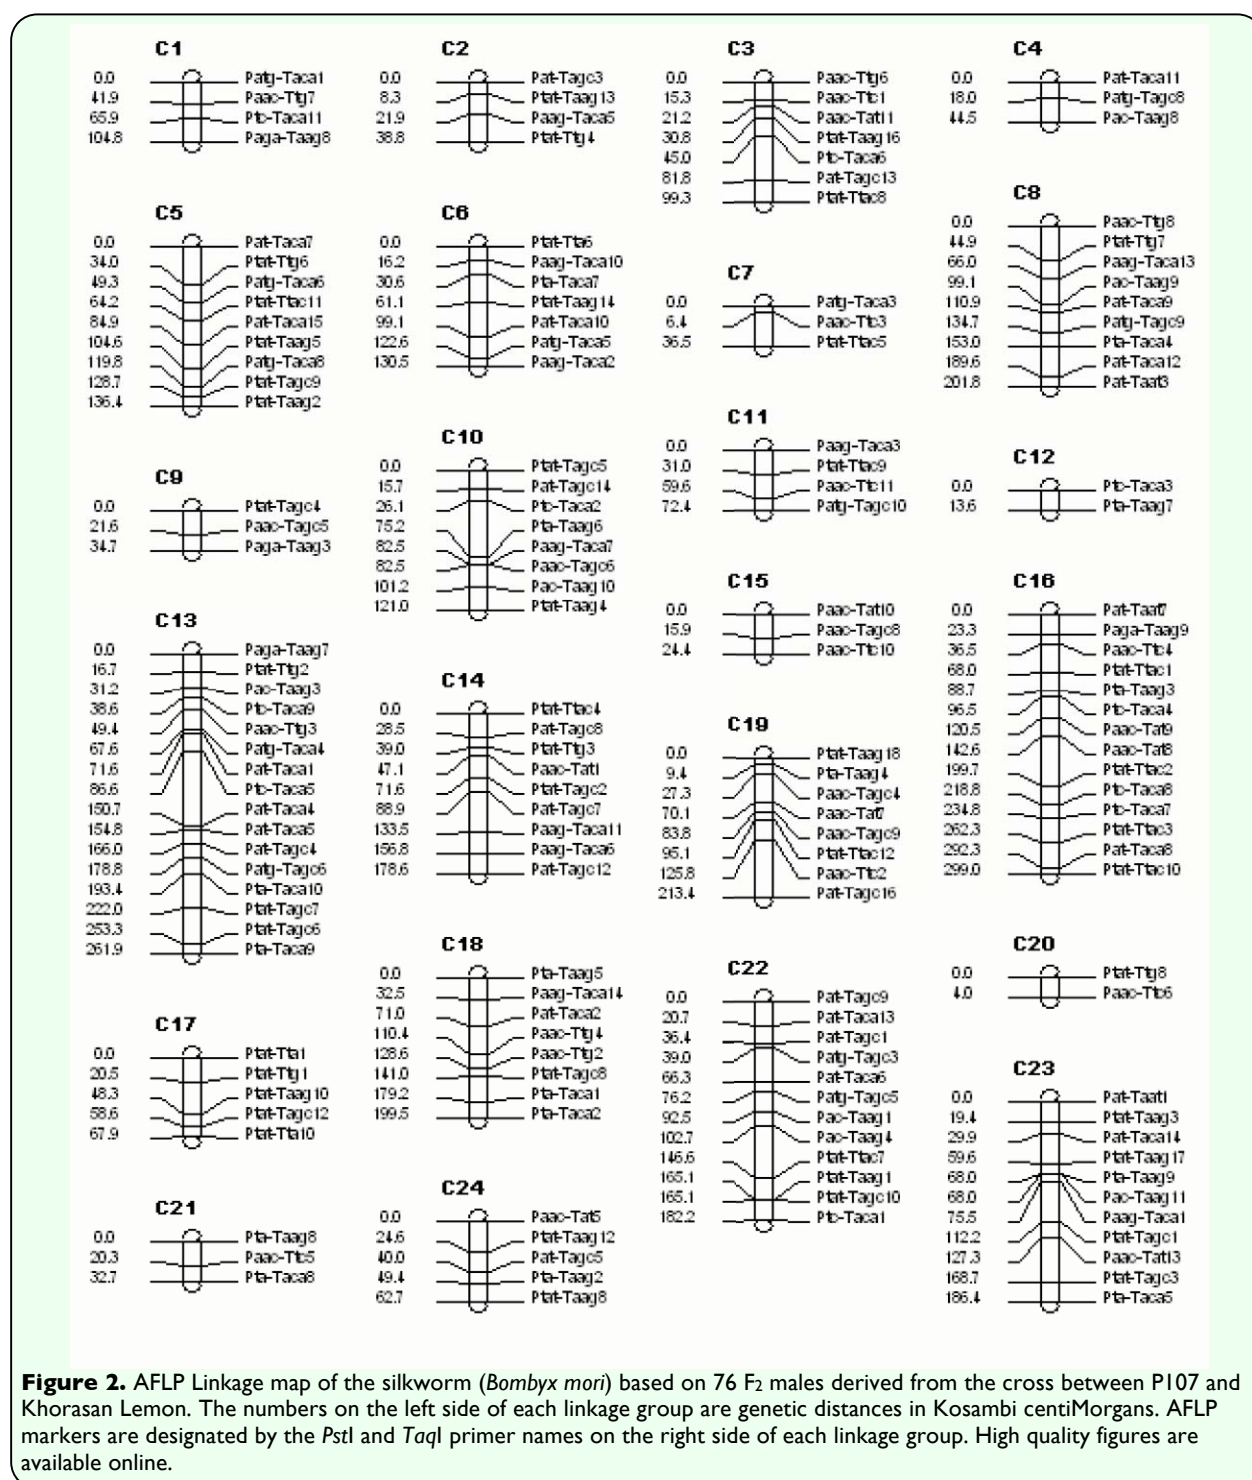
C1
0.0 Patg-Taca1
41.9 Paac-Tttg7
65.9 Ptc-Taca11
104.8 Paga-Taag8

C2
0.0 Pat-Tagc3
8.3 Ptat-Taag13
21.9 Paag-Taca5
38.8 Ptat-Tttg4

C3
0.0 Paac-Tttg6
15.3 Paac-Ttc1
21.2 Paac-Tat11
30.8 Ptat-Taag16
45.0 Ptc-Taca6
81.8 Pat-Tagc13
99.3 Ptat-Ttac8

C4
0.0 Pat-Taca11
18.0 Patg-Tagc8
44.5 Pac-Taag8

C5
0.0 Pat-Taca7
34.0 Ptat-Tttg6
49.3 Patg-Taca6
64.2 Ptat-Ttac11
84.9 Pat-Taca15
104.6 Ptat-Taag5
119.8 Patg-Taca8
128.7 Ptat-Tagc9
136.4 Ptat-Taag2

C6
0.0 Ptat-Tta6
16.2 Paag-Taca10
30.6 Pta-Taca7
61.1 Ptat-Taag14
99.1 Pat-Taca10
122.6 Patg-Taca5
130.5 Paag-Taca2

C7
0.0 Patg-Taca3
6.4 Paac-Ttc3
36.5 Ptat-Ttac5

C8
0.0 Paac-Tttg8
44.9 Ptat-Tttg7
66.0 Paag-Taca13
99.1 Pac-Taag9
110.9 Pat-Taca9
134.7 Patg-Tagc9
153.0 Pta-Taca4
189.6 Pat-Taca12
201.8 Pat-Taat3

C9
0.0 Ptat-Tagc4
21.6 Paac-Tagc5
34.7 Paga-Taag3

C10
0.0 Ptat-Tagc5
15.7 Pat-Tagc14
26.1 Ptc-Taca2
75.2 Pta-Taag6
82.5 Paag-Taca7
82.5 Paac-Tagc6
101.2 Pac-Taag10
121.0 Ptat-Taag4

C11
0.0 Paag-Taca3
31.0 Ptat-Ttac9
59.6 Paac-Ttc11
72.4 Patg-Tagc10

C12
0.0 Ptc-Taca3
13.6 Pta-Taag7

C13
0.0 Paga-Taag7
16.7 Ptat-Tttg2
31.2 Pac-Taag3
38.6 Ptc-Taca9
49.4 Paac-Tttg3
67.6 Patg-Taca4
71.6 Pat-Taca1
86.6 Ptc-Taca5
150.7 Pat-Taca4
154.8 Pat-Taca5
166.0 Pat-Tagc4
178.8 Patg-Tagc6
193.4 Pta-Taca10
222.0 Ptat-Tagc7
253.3 Ptat-Tagc6
261.9 Pta-Taca9

C14
0.0 Ptat-Ttac4
28.5 Pat-Tagc8
39.0 Ptat-Tttg3
47.1 Paac-Tat1
71.6 Ptat-Tagc2
88.9 Pat-Tagc7
133.5 Paag-Taca11
156.8 Paag-Taca6
178.6 Pat-Tagc12

C15
0.0 Paac-Tat10
15.9 Paac-Tagc8
24.4 Paac-Ttc10

C16
0.0 Pat-Taat7
23.3 Paga-Taag9
36.5 Paac-Ttc4
68.0 Ptat-Ttac1
88.7 Pta-Taag3
96.5 Ptc-Taca4
120.5 Paac-Tat9
142.6 Paac-Tat8
199.7 Ptat-Ttac2
218.8 Ptc-Taca8
234.8 Ptc-Taca7
262.3 Ptat-Ttac3
292.3 Pat-Taca8
299.0 Ptat-Ttac10

C17
0.0 Ptat-Tta1
20.5 Ptat-Tttg1
48.3 Ptat-Taag10
58.6 Ptat-Tagc12
67.9 Ptat-Tta10

C18
0.0 Pta-Taag5
32.5 Paag-Taca14
71.0 Pat-Taca2
110.4 Paac-Tttg4
128.6 Paac-Tttg2
141.0 Ptat-Tagc8
179.2 Pta-Taca1
199.5 Pta-Taca2

C19
0.0 Ptat-Taag18
9.4 Pta-Taag4
27.3 Paac-Tagc4
70.1 Pat-Taat7
83.8 Paac-Tagc9
95.1 Ptat-Ttac12
125.8 Paac-Ttc2
213.4 Pat-Tagc16

C20
0.0 Ptat-Tttg8
4.0 Paac-Ttc6

C21
0.0 Pta-Taag8
20.3 Paac-Ttc5
32.7 Pta-Taca8

C22
0.0 Pat-Tagc9
20.7 Pat-Taca13
36.4 Pat-Tagc1
39.0 Patg-Tagc3
66.3 Pat-Taca6
76.2 Patg-Tagc5
92.5 Pac-Taag1
102.7 Pac-Taag4
146.6 Ptat-Ttac7
165.1 Ptat-Taag1
165.1 Ptat-Tagc10
182.2 Ptc-Taca1

C23
0.0 Pat-Taat1
19.4 Ptat-Taag3
29.9 Pat-Taca14
59.6 Ptat-Taag17
68.0 Pta-Taag9
68.0 Pac-Taag11
75.5 Paag-Taca1
112.2 Ptat-Tagc1
127.3 Paac-Tat13
168.7 Ptat-Tagc3
186.4 Pta-Taca5

C24
0.0 Paac-Tat5
24.6 Ptat-Taag12
40.0 Pat-Tagc5
49.4 Pta-Taag2
62.7 Ptat-Taag8

**Figure 2.** AFLP Linkage map of the silkworm (*Bombyx mori*) based on 76 $F_2$ males derived from the cross between P107 and Khorasan Lemon. The numbers on the left side of each linkage group are genetic distances in Kosambi centiMorgans. AFLP markers are designated by the *Pst*I and *Taq*I primer names on the right side of each linkage group. High quality figures are available online.